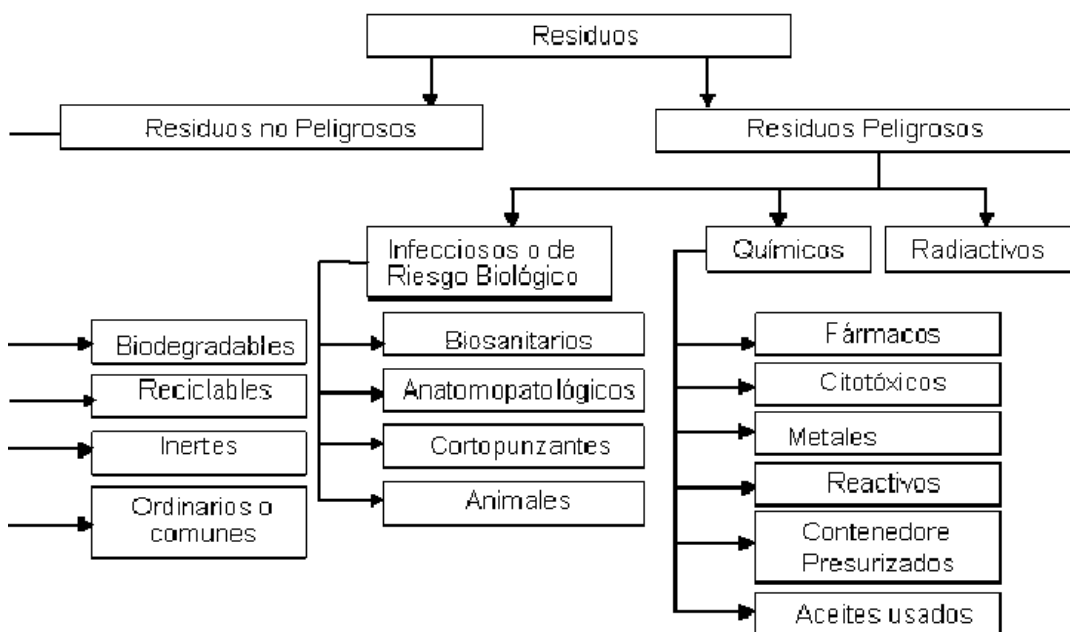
Residuos

Residuos no Peligrosos

Residuos Peligrosos

Infecciosos o de Riesgo Biológico

Químicos

Radiactivos

Biodegradables

Reciclables

Inertes

Ordinarios o comunes

Biosanitarios

Anatomopatológicos

Cortopunzantes

Animales

Fármacos

Citotóxicos

Metales

Reactivos

Contenedore Presurizados

Aceites usados